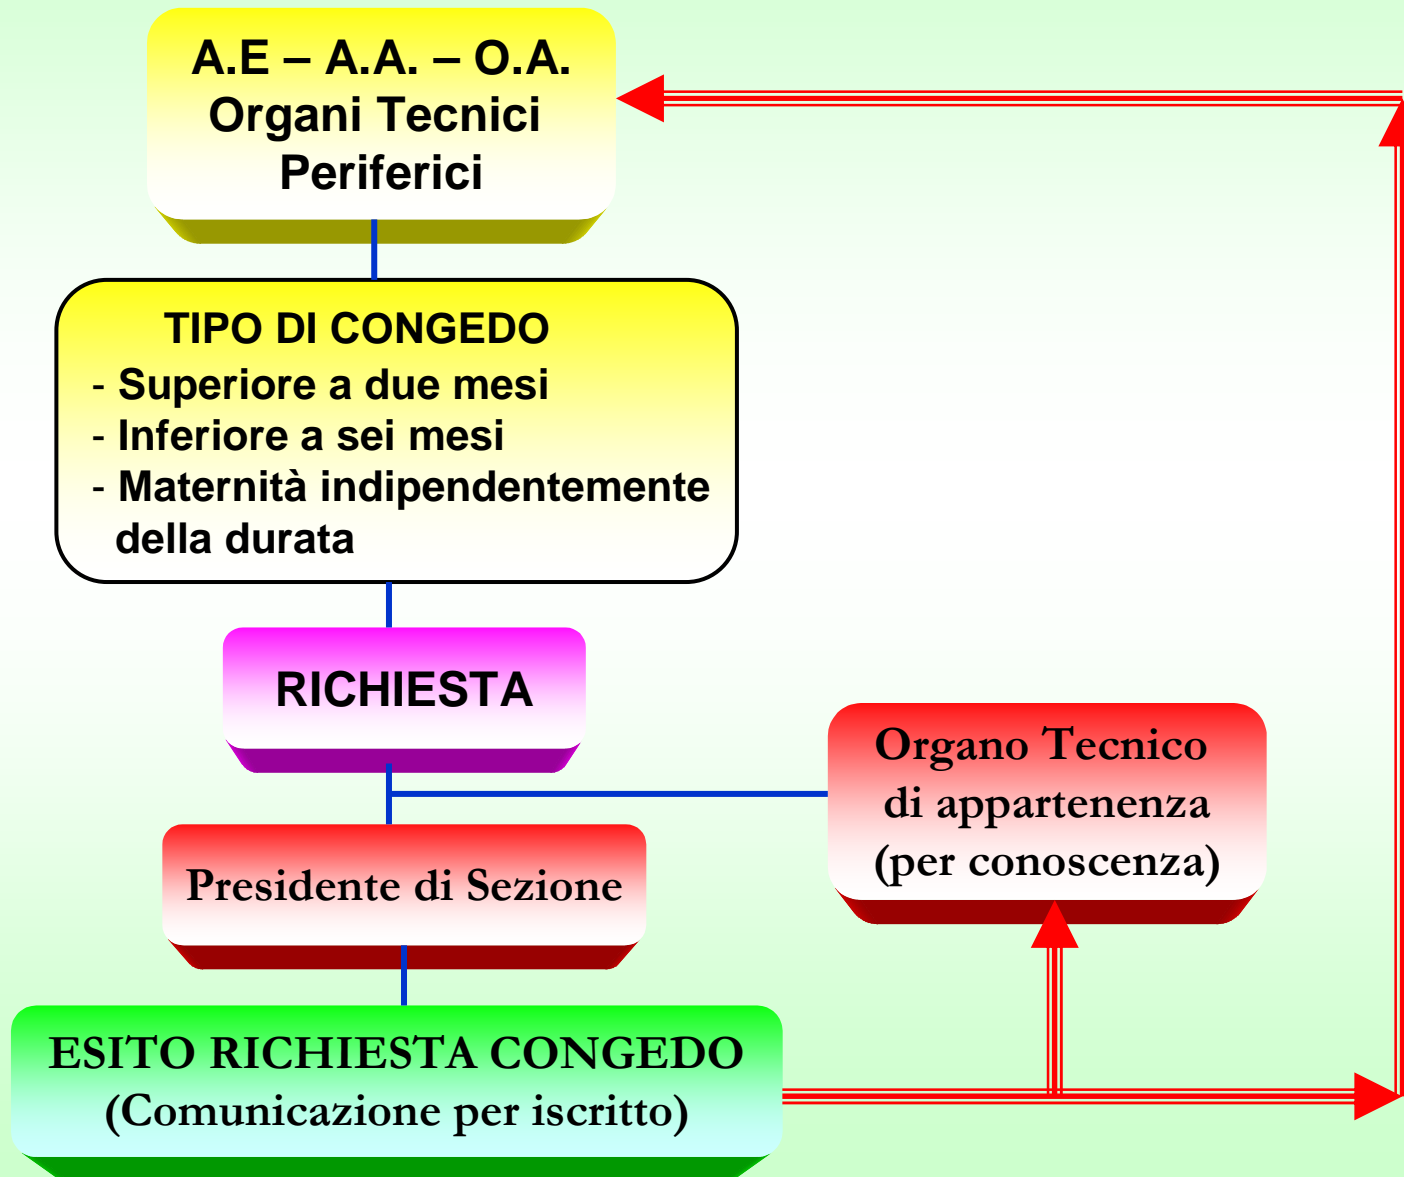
A.E – A.A. – O.A.
Organi Tecnici
Periferici

TIPO DI CONGEDO
- Superiore a due mesi
- Inferiore a sei mesi
- Maternità indipendentemente della durata

RICHIESTA

Organo Tecnico
di appartenenza
(per conoscenza)

Presidente di Sezione

ESITO RICHIESTA CONGEDO
(Comunicazione per iscritto)